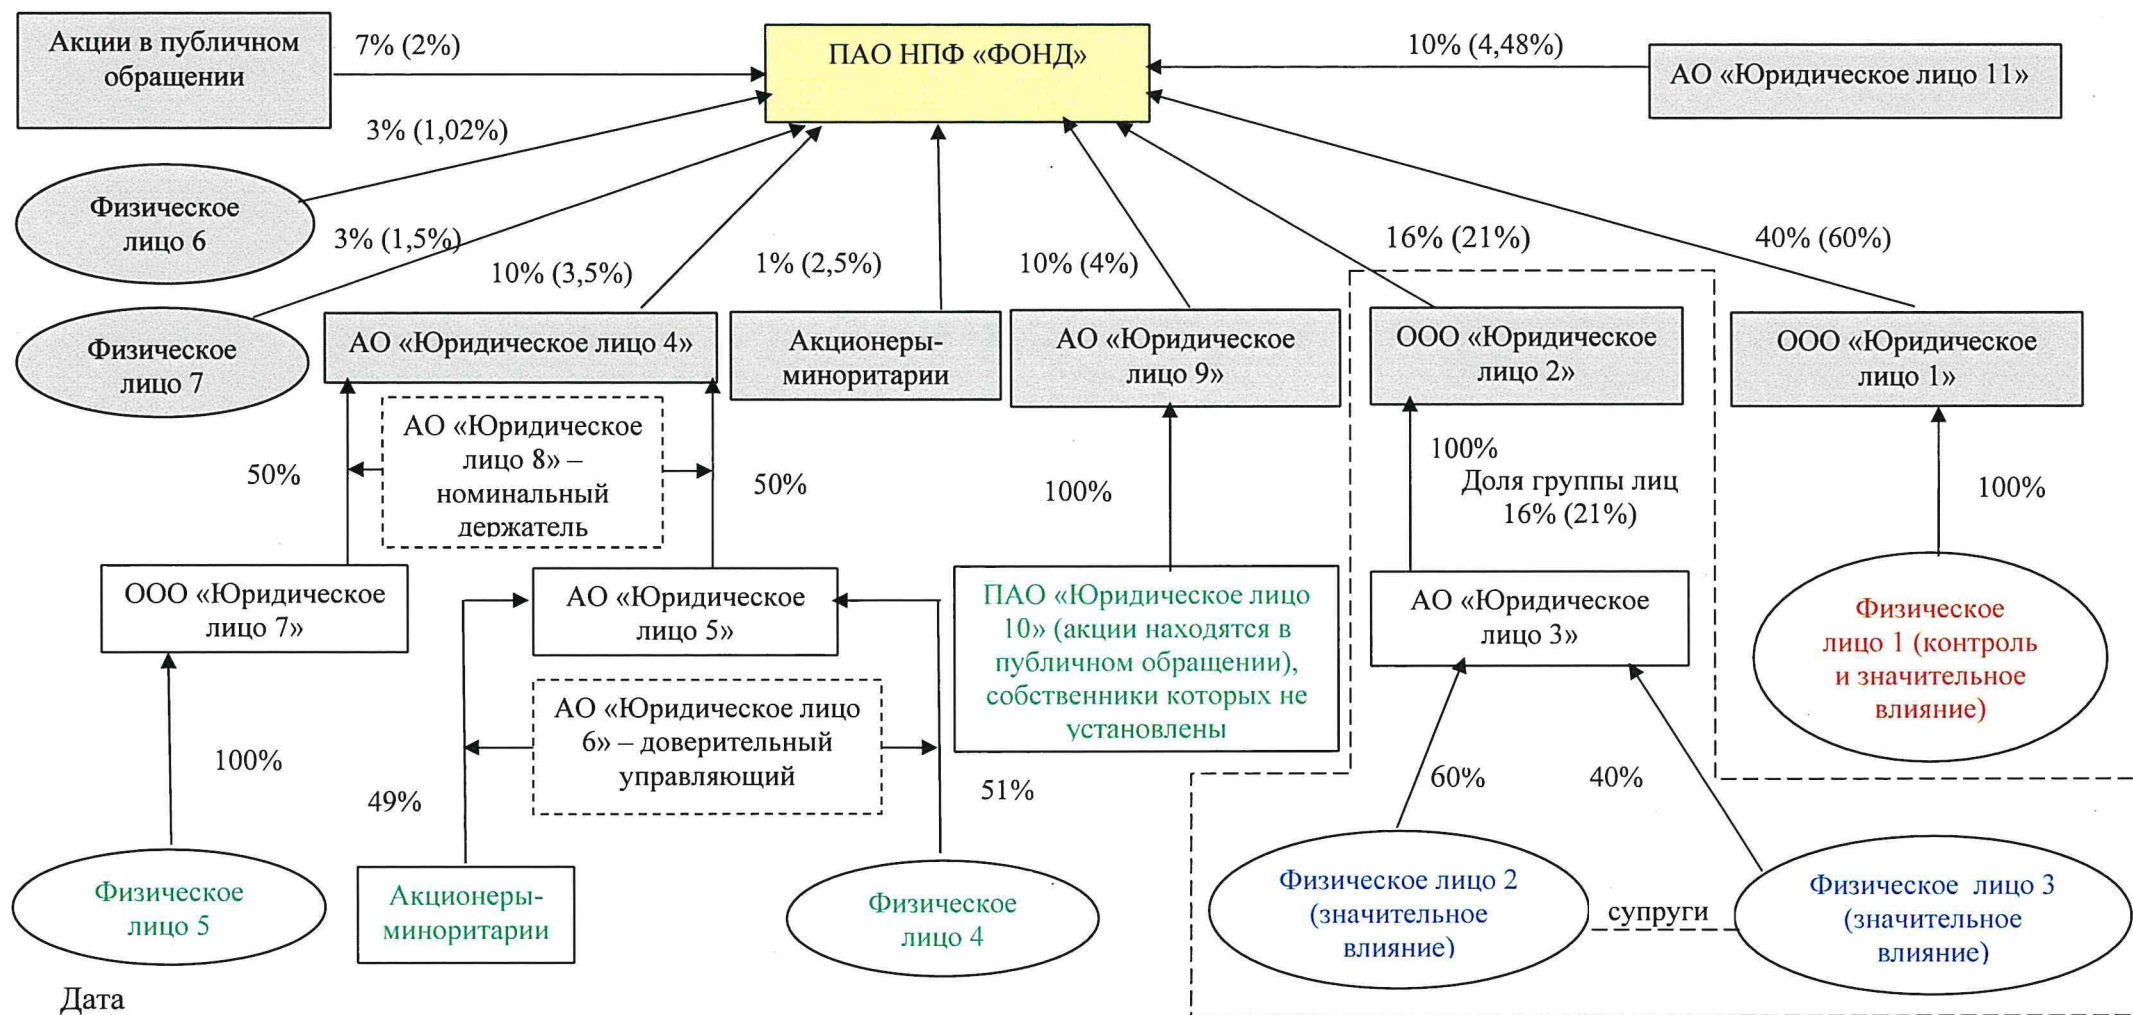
Акции в публичном обращении

7% (2%)

ПАО НПФ «ФОНД»

10% (4,48%)

АО «Юридическое лицо 11»

3% (1,02%)

Физическое лицо 6

3% (1,5%)

10% (3,5%)

1% (2,5%)

10% (4%)

16% (21%)

40% (60%)

Физическое лицо 7

АО «Юридическое лицо 4»

Акционеры-миноритарии

АО «Юридическое лицо 9»

ООО «Юридическое лицо 2»

ООО «Юридическое лицо 1»

АО «Юридическое лицо 8» – номинальный держатель

50%

50%

100%

100%

Доля группы лиц 16% (21%)

100%

ООО «Юридическое лицо 7»

АО «Юридическое лицо 5»

ПАО «Юридическое лицо 10» (акции находятся в публичном обращении), собственники которых не установлены

АО «Юридическое лицо 3»

Физическое лицо 1 (контроль и значительное влияние)

АО «Юридическое лицо 6» – доверительный управляющий

100%

49%

51%

60%

40%

Физическое лицо 5

Акционеры-миноритарии

Физическое лицо 4

Физическое лицо 2 (значительное влияние)

супруги

Физическое лицо 3 (значительное влияние)

Дата